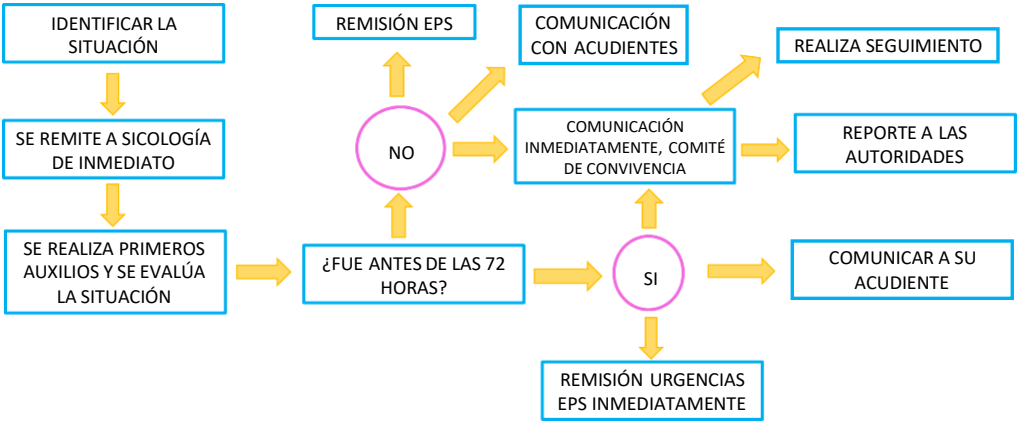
IDENTIFICAR LA SITUACIÓN

SE REMITE A SICOLOGÍA DE INMEDIATO

SE REALIZA PRIMEROS AUXILIOS Y SE EVALÚA LA SITUACIÓN

¿FUE ANTES DE LAS 72 HORAS?

NO

REMISIÓN EPS

COMUNICACIÓN CON ACUDIENTES

COMUNICACIÓN INMEDIATAMENTE, COMITÉ DE CONVIVENCIA

REALIZA SEGUIMIENTO

REPORTE A LAS AUTORIDADES

SI

COMUNICAR A SU ACUDIENTE

REMISIÓN URGENCIAS EPS INMEDIATAMENTE